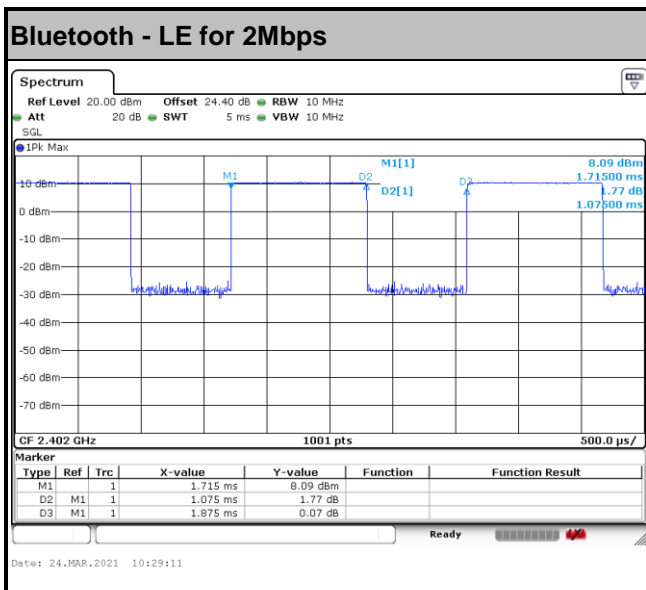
Bluetooth - LE for 2Mbps

Spectrum

Ref Level 20.00 dBm Offset 24.40 dB RBW 10 MHz
Att 20 dB SWT 5 ms VBW 10 MHz
SGL

1Pk Max

M1[1] 8.09 dBm
1.71500 ms
D2[1] 1.77 dB
1.07500 ms

M1 D2 D3

10 dBm
0 dBm
-10 dBm
-20 dBm
-30 dBm
-40 dBm
-50 dBm
-60 dBm
-70 dBm

CF 2.402 GHz 1001 pts 500.0 µs/

Marker

| Type | Ref | Trc | X-value | Y-value | Function | Function Result |
|---|---|---|---|---|---|---|
| M1 | | 1 | 1.715 ms | 8.09 dBm | | |
| D2 | M1 | 1 | 1.075 ms | 1.77 dB | | |
| D3 | M1 | 1 | 1.875 ms | 0.07 dB | | |

Ready

Date: 24.MAR.2021 10:29:11